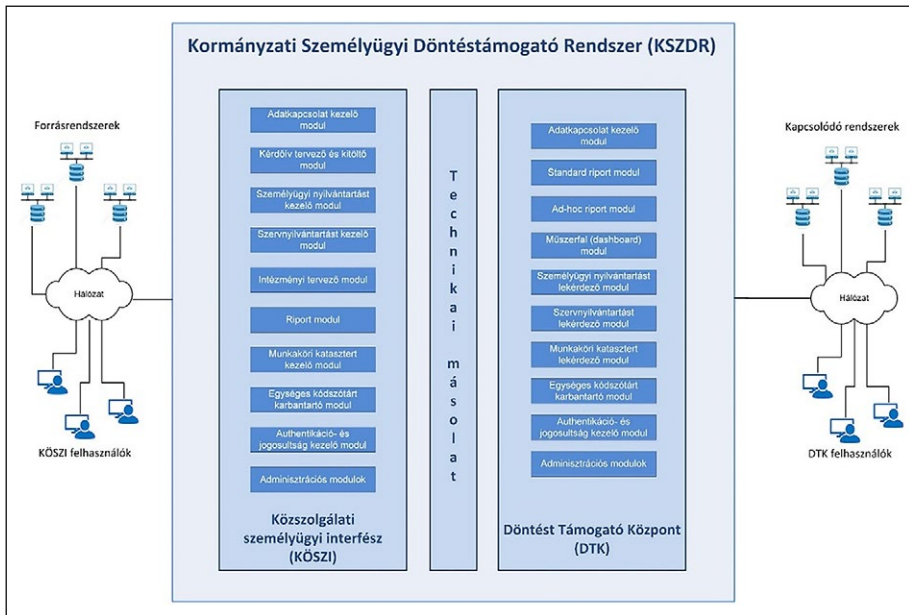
Kormányzati Személyügyi Döntéstámogató Rendszer (KSZDR)

Forrásrendszerek

Hálózat

KÖSZI felhasználók

Adatkapcsolat kezelő modul

Kérdőív tervező és kitöltő modul

Személyügyi nyilvántartást kezelő modul

Szervnyilvántartást kezelő modul

Intézményi tervező modul

Riport modul

Munkaköri katasztert kezelő modul

Egységes kódszótárt karbantartó modul

Authentikáció- és jogosultság kezelő modul

Adminisztrációs modulok

Közszolgálati személyügyi interfész (KÖSZI)

Technikai másolat

Adatkapcsolat kezelő modul

Standard riport modul

Ad-hoc riport modul

Műszerfal (dashboard) modul

Személyügyi nyilvántartást lekérdező modul

Szervnyilvántartást lekérdező modul

Munkaköri katasztert lekérdező modul

Egységes kódszótárt karbantartó modul

Authentikáció- és jogosultság kezelő modul

Adminisztrációs modulok

Döntést Támogató Központ (DTK)

Kapcsolódó rendszerek

Hálózat

DTK felhasználók